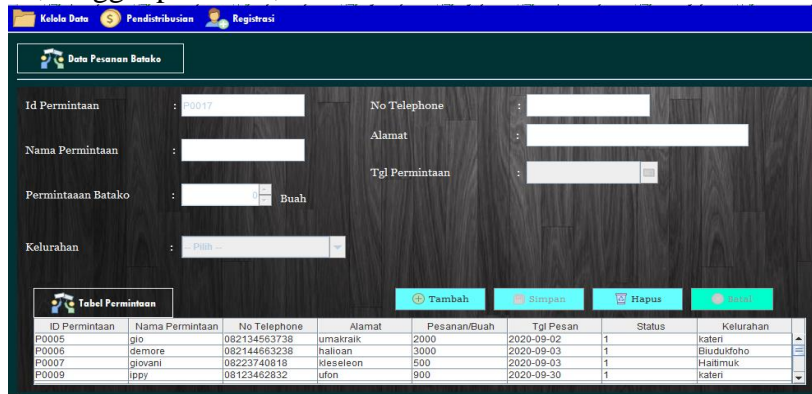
Kelola Data
Pendistribusian
Registrasi

Data Pesanan Batako

Id Permintaan : P0017
Nama Permintaan :
Permintaaan Batako : 0 Buah
Kelurahan : -- Pilih --

No Telephone :
Alamat :
Tgl Permintaan :

Tabel Permintaan

Tambah
Simpan
Hapus
Batal

| ID Permintaan | Nama Permintaan | No Telephone | Alamat | Pesanan/Buah | Tgl Pesan | Status | Kelurahan |
|---|---|---|---|---|---|---|---|
| P0005 | gio | 082134563738 | umakraik | 2000 | 2020-09-02 | 1 | kateri |
| P0006 | demore | 082144663238 | halioan | 3000 | 2020-09-03 | 1 | Biudukfoho |
| P0007 | giovani | 08223740818 | kleseleon | 500 | 2020-09-03 | 1 | Haitimuk |
| P0009 | ippy | 08123462832 | ufon | 900 | 2020-09-30 | 1 | kateri |